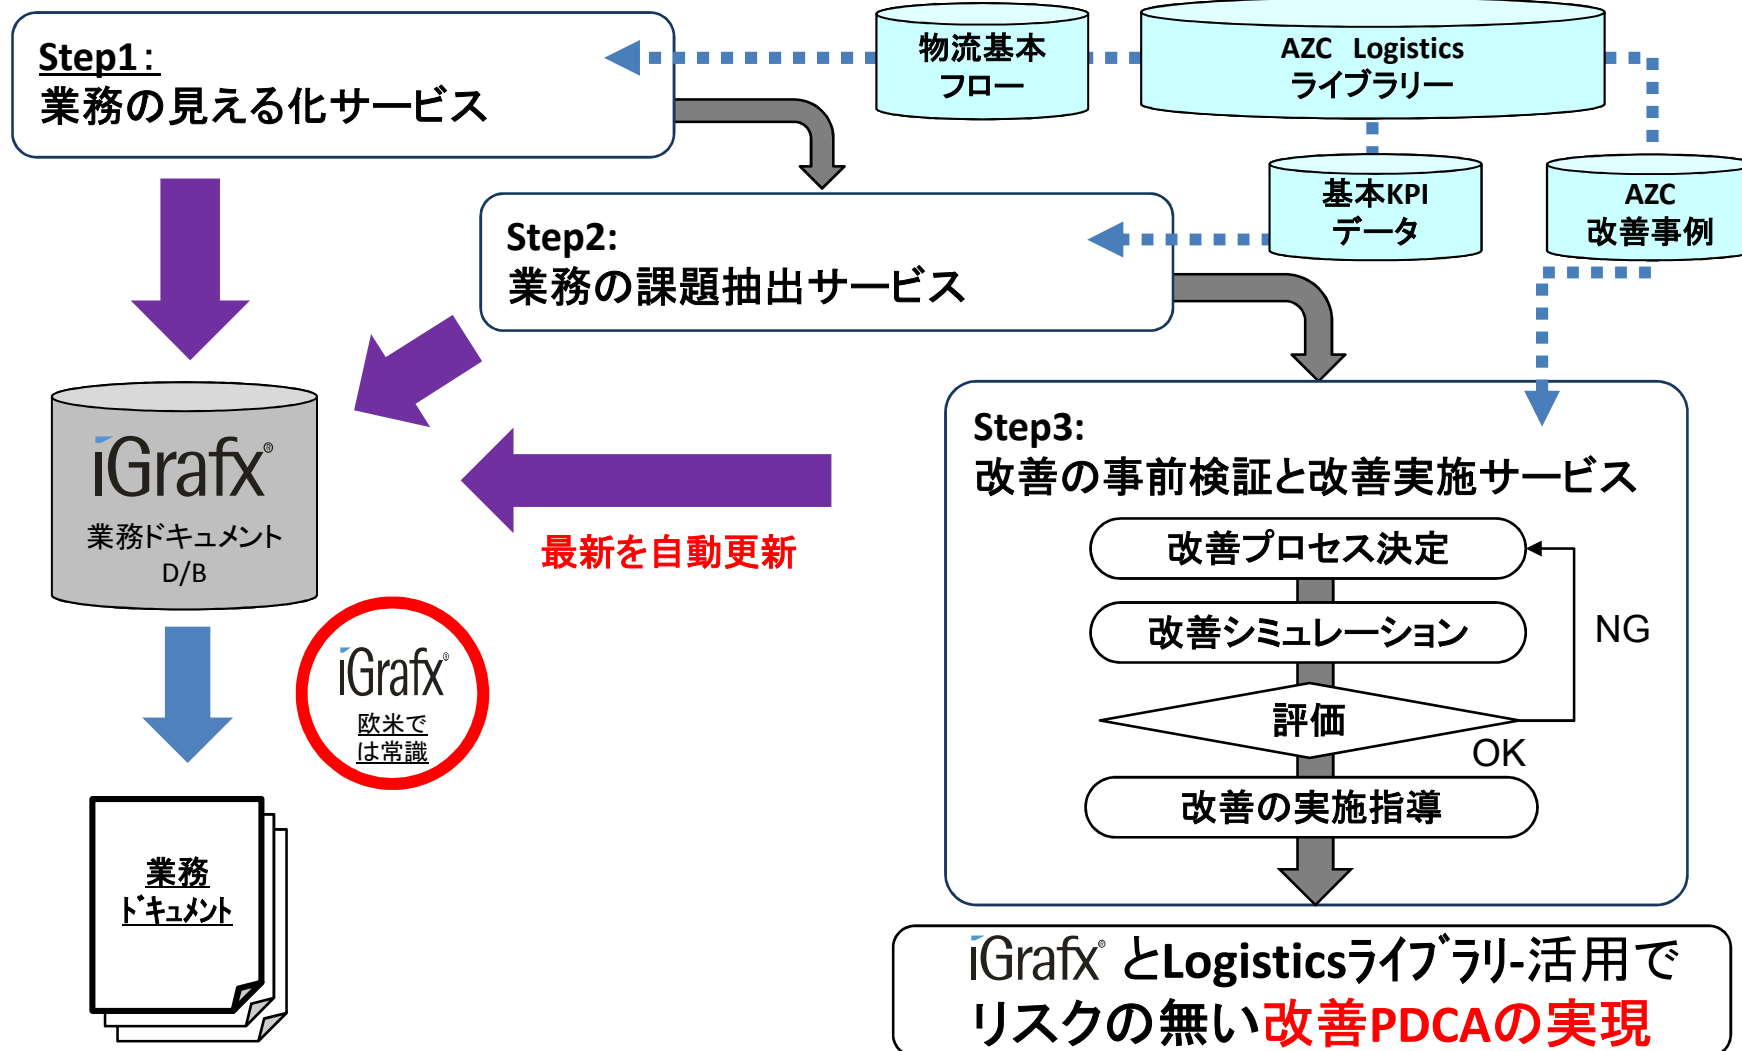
Step1：
業務の見える化サービス

物流基本
フロー

AZC Logistics
ライブラリー

基本KPI
データ

AZC
改善事例

Step2:
業務の課題抽出サービス

iGrafx®
業務ドキュメント
D/B

最新を自動更新

iGrafx®
欧米で
は常識

業務
ドキュメント

Step3:
改善の事前検証と改善実施サービス

改善プロセス決定

改善シミュレーション

評価

NG

OK

改善の実施指導

iGrafx® とLogisticsライブラリー活用で
リスクの無い改善PDCAの実現